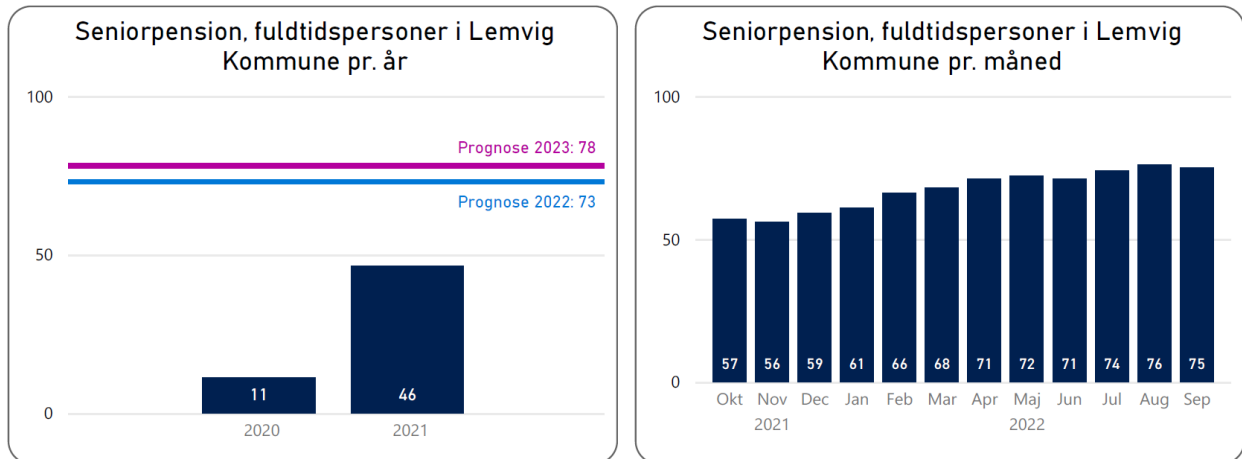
Seniorpension, fuldtidspersoner i Lemvig Kommune pr. år

100

Prognose 2023: 78

Prognose 2022: 73

50

0

11

46

2020

2021

Seniorpension, fuldtidspersoner i Lemvig Kommune pr. måned

100

50

0

57 56 59 61 66 68 71 72 71 74 76 75

Okt Nov Dec Jan Feb Mar Apr Maj Jun Jul Aug Sep

2021

2022